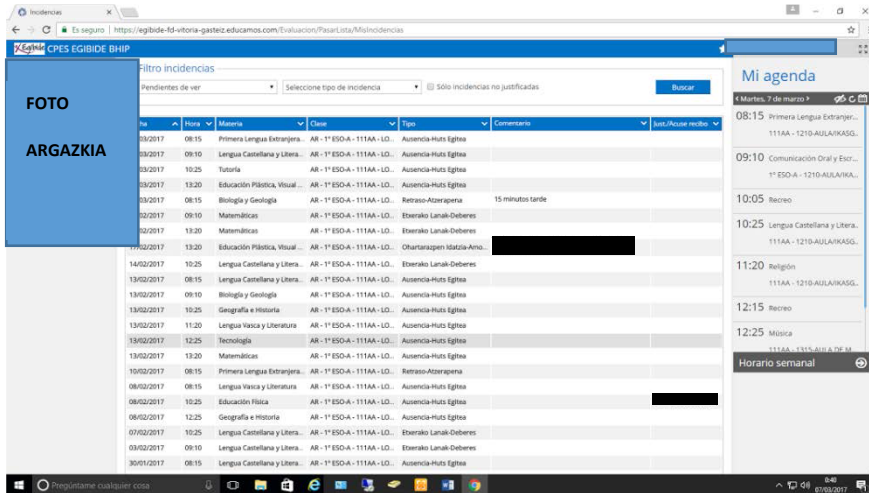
Incidencias ×

← → C Es seguro | https://egibide-fd-vitoria-gasteiz.educamos.com/Evaluacion/PasarLista/MisIncidencias

Egibide CPES EGIBIDE BHIP

FOTO

ARGAZKIA

Filtro incidencias

Pendientes de ver ▾ Seleccione tipo de incidencia ▾ Sólo incidencias no justificadas Buscar

| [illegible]ha | Hora | Materia | Clase | Tipo | Comentario | Just./Acuse recibo |
|---|---|---|---|---|---|---|
| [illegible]03/2017 | 08:15 | Primera Lengua Extranjera... | AR - 1º ESO-A - 111AA - LO... | Ausencia-Huts Egitea | | |
| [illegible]03/2017 | 09:10 | Lengua Castellana y Litera... | AR - 1º ESO-A - 111AA - LO... | Ausencia-Huts Egitea | | |
| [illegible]03/2017 | 10:25 | Tutoría | AR - 1º ESO-A - 111AA - LO... | Ausencia-Huts Egitea | | |
| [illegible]03/2017 | 13:20 | Educación Plástica, Visual ... | AR - 1º ESO-A - 111AA - LO... | Ausencia-Huts Egitea | | |
| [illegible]03/2017 | 08:15 | Biología y Geología | AR - 1º ESO-A - 111AA - LO... | Retraso-Atzerapena | 15 minutos tarde | |
| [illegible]02/2017 | 09:10 | Matemáticas | AR - 1º ESO-A - 111AA - LO... | Etxerako Lanak-Deberes | | |
| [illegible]02/2017 | 13:20 | Matemáticas | AR - 1º ESO-A - 111AA - LO... | Etxerako Lanak-Deberes | | |
| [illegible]02/2017 | 13:20 | Educación Plástica, Visual ... | AR - 1º ESO-A - 111AA - LO... | Ohartarazpen Idatzia-Amo... | | |
| 14/02/2017 | 10:25 | Lengua Castellana y Litera... | AR - 1º ESO-A - 111AA - LO... | Etxerako Lanak-Deberes | | |
| 13/02/2017 | 08:15 | Lengua Castellana y Litera... | AR - 1º ESO-A - 111AA - LO... | Ausencia-Huts Egitea | | |
| 13/02/2017 | 09:10 | Biología y Geología | AR - 1º ESO-A - 111AA - LO... | Ausencia-Huts Egitea | | |
| 13/02/2017 | 10:25 | Geografía e Historia | AR - 1º ESO-A - 111AA - LO... | Ausencia-Huts Egitea | | |
| 13/02/2017 | 11:20 | Lengua Vasca y Literatura | AR - 1º ESO-A - 111AA - LO... | Ausencia-Huts Egitea | | |
| 13/02/2017 | 12:25 | Tecnología | AR - 1º ESO-A - 111AA - LO... | Ausencia-Huts Egitea | | |
| 13/02/2017 | 13:20 | Matemáticas | AR - 1º ESO-A - 111AA - LO... | Ausencia-Huts Egitea | | |
| 10/02/2017 | 08:15 | Primera Lengua Extranjera... | AR - 1º ESO-A - 111AA - LO... | Retraso-Atzerapena | | |
| 08/02/2017 | 08:15 | Lengua Vasca y Literatura | AR - 1º ESO-A - 111AA - LO... | Ausencia-Huts Egitea | | |
| 08/02/2017 | 10:25 | Educación Física | AR - 1º ESO-A - 111AA - LO... | Ausencia-Huts Egitea | | |
| 08/02/2017 | 12:25 | Geografía e Historia | AR - 1º ESO-A - 111AA - LO... | Ausencia-Huts Egitea | | |
| 07/02/2017 | 10:25 | Lengua Castellana y Litera... | AR - 1º ESO-A - 111AA - LO... | Etxerako Lanak-Deberes | | |
| 03/02/2017 | 09:10 | Lengua Castellana y Litera... | AR - 1º ESO-A - 111AA - LO... | Etxerako Lanak-Deberes | | |
| 30/01/2017 | 08:15 | Lengua Castellana y Litera... | AR - 1º ESO-A - 111AA - LO... | Ausencia-Huts Egitea | | |

Mi agenda

‹ Martes, 7 de marzo ›

08:15 Primera Lengua Extranjer...
111AA - 1210-AULA/IKASG...

09:10 Comunicación Oral y Escr...
1º ESO-A - 1210-AULA/IKA...

10:05 Recreo

10:25 Lengua Castellana y Litera...
111AA - 1210-AULA/IKASG...

11:20 Religión
111AA - 1210-AULA/IKASG...

12:15 Recreo

12:25 Música
111AA - 1315-AULA DE M...

Horario semanal

Pregúntame cualquier cosa

0:40
07/03/2017